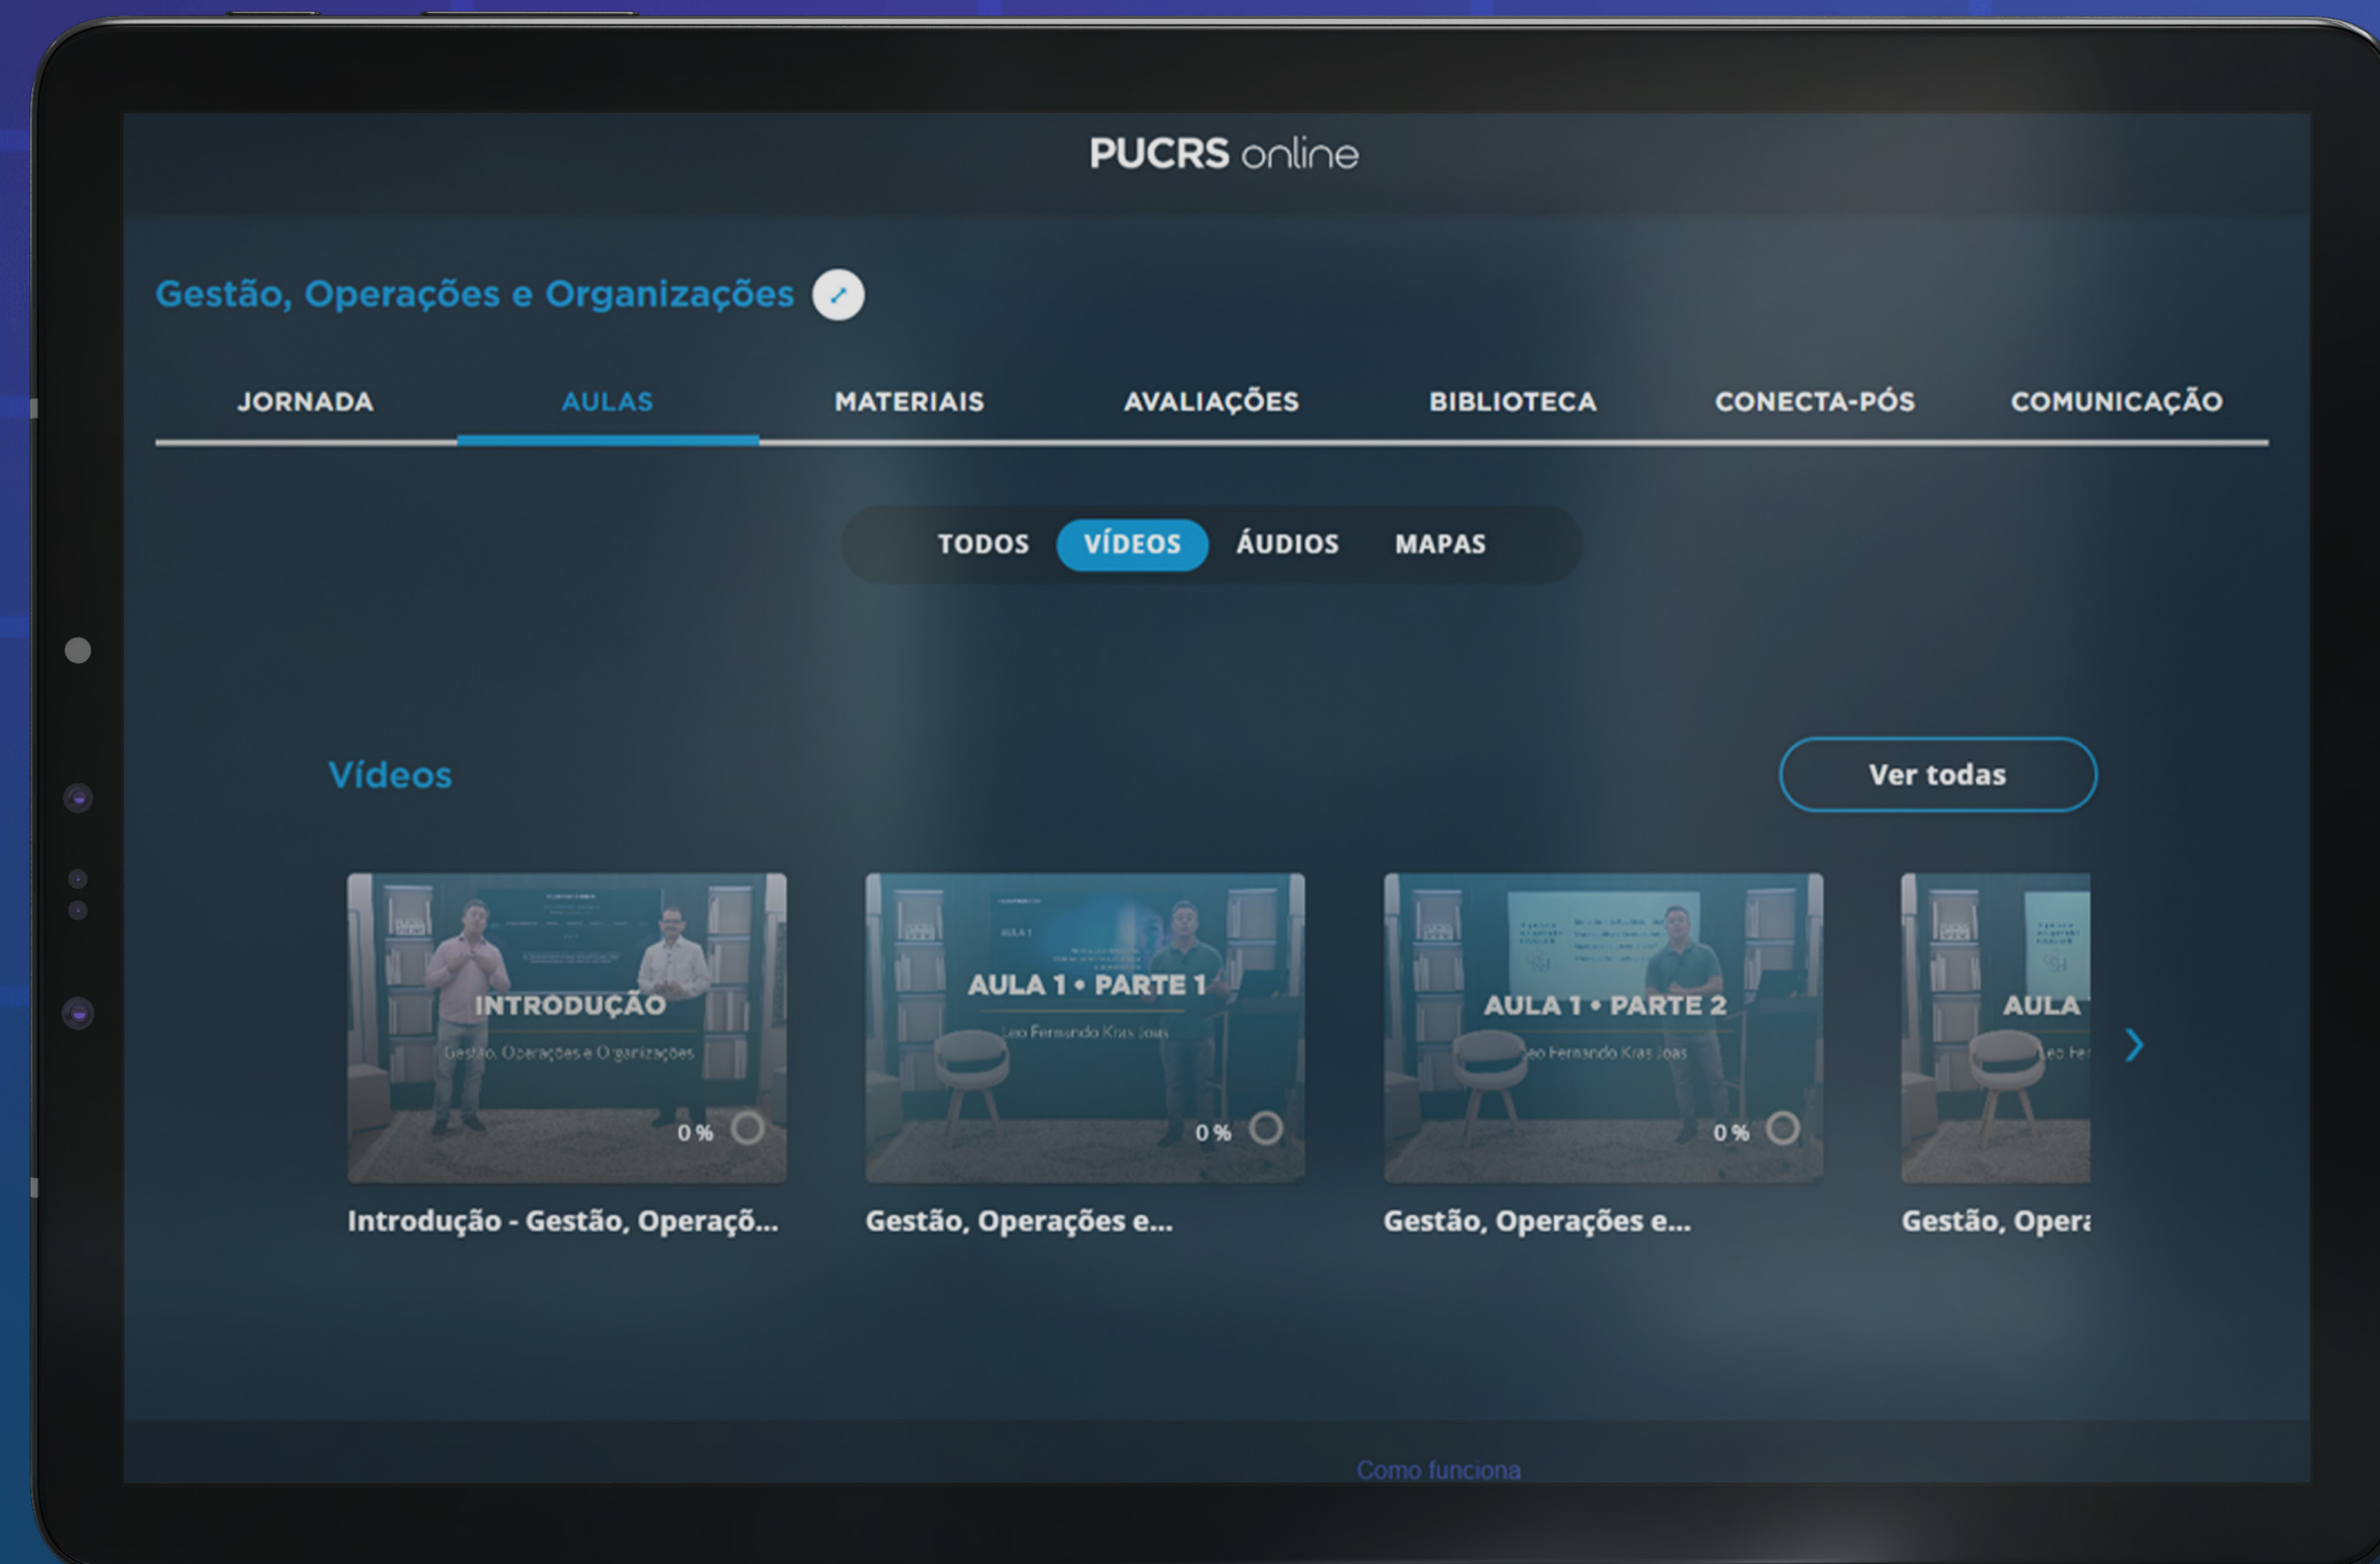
PUCRS online

Gestão, Operações e Organizações

JORNADA AULAS MATERIAIS AVALIAÇÕES BIBLIOTECA CONECTA-PÓS COMUNICAÇÃO

TODOS VÍDEOS ÁUDIOS MAPAS

Vídeos

Ver todas

INTRODUÇÃO
Gestão, Operações e Organizações
0 %

Introdução - Gestão, Operaçõ...

AULA 1 • PARTE 1
Leo Fernando Kras Joas
0 %

Gestão, Operações e...

AULA 1 • PARTE 2
Leo Fernando Kras Joas
0 %

Gestão, Operações e...

AULA
Leo Fer

Gestão, Opera

Como funciona